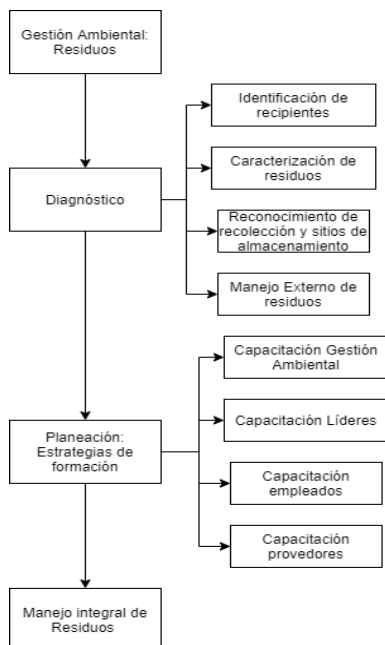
Gestión Ambiental: Residuos

Diagnóstico

Identificación de recipientes

Caracterización de residuos

Reconocimiento de recolección y sitios de almacenamiento

Manejo Externo de residuos

Planeación: Estrategias de formación

Capacitación Gestión Ambiental

Capacitación Líderes

Capacitación empleados

Capacitación provedores

Manejo integral de Residuos